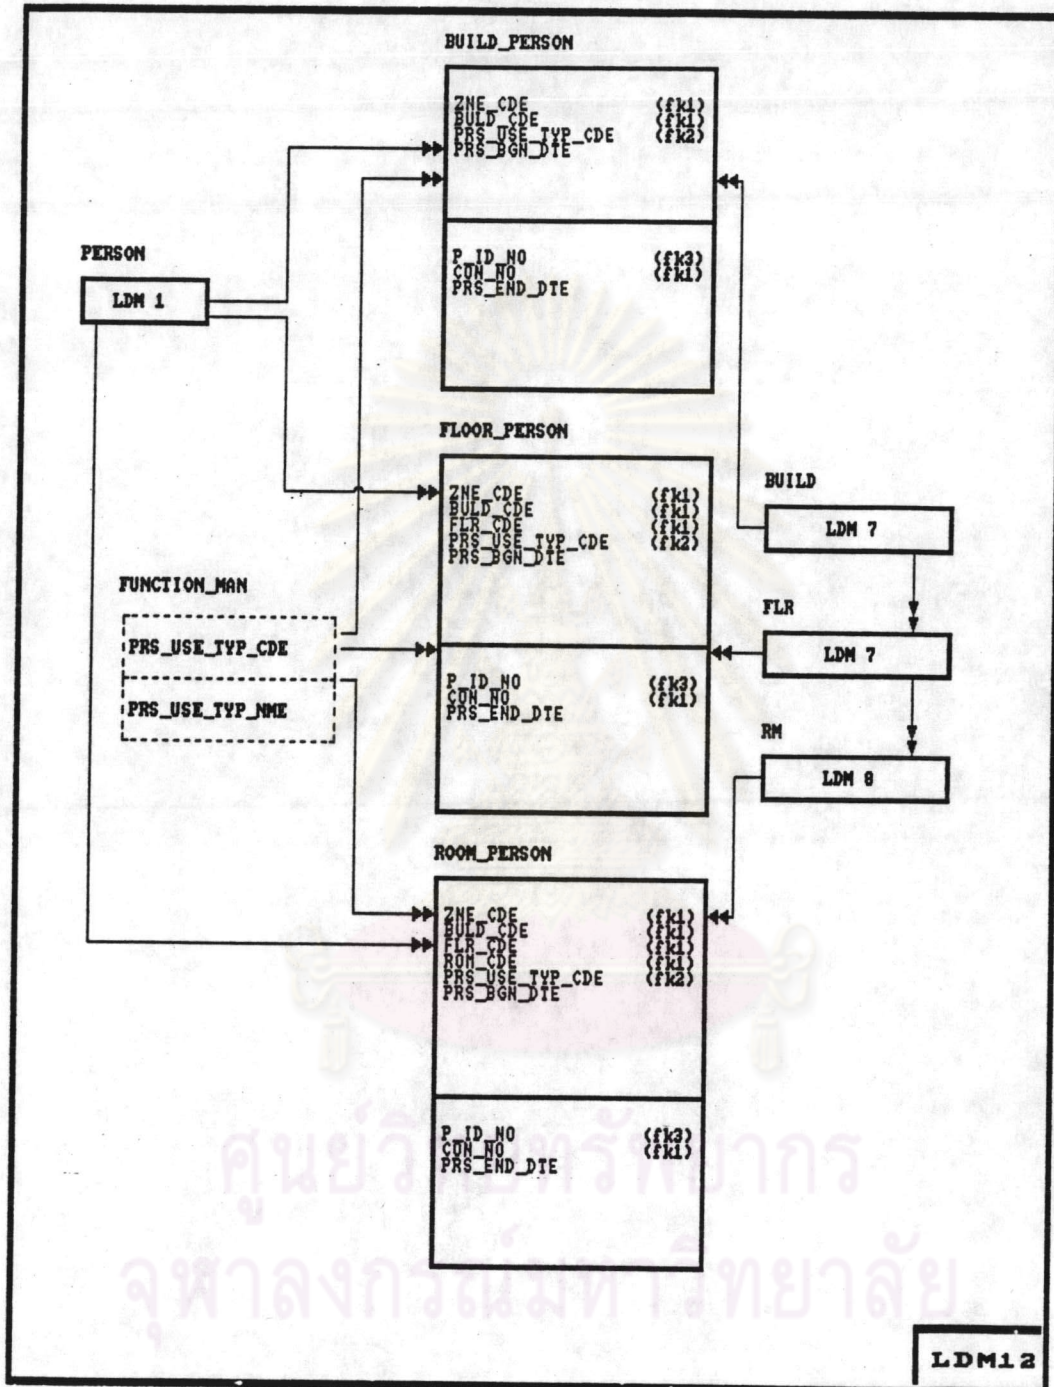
BUILD_PERSON

ZNE_CDE (fk1)
BULD_CDE (fk1)
PRS_USE_TYP_CDE (fk2)
PRS_BGN_DTE

P_ID_NO (fk3)
CON_NO (fk1)
PRS_END_DTE

PERSON

LDM 1

FLOOR_PERSON

ZNE_CDE (fk1)
BULD_CDE (fk1)
FLR_CDE (fk1)
PRS_USE_TYP_CDE (fk2)
PRS_BGN_DTE

P_ID_NO (fk3)
CON_NO (fk1)
PRS_END_DTE

BUILD

LDM 7

FUNCTION_MAN

PRS_USE_TYP_CDE

PRS_USE_TYP_NME

FLR

LDM 7

RM

LDM 8

ROOM_PERSON

ZNE_CDE (fk1)
BULD_CDE (fk1)
FLR_CDE (fk1)
ROM_CDE (fk1)
PRS_USE_TYP_CDE (fk2)
PRS_BGN_DTE

P_ID_NO (fk3)
CON_NO (fk1)
PRS_END_DTE

ศูนย์วิทยทรัพยากร
จุฬาลงกรณ์มหาวิทยาลัย

LDM12